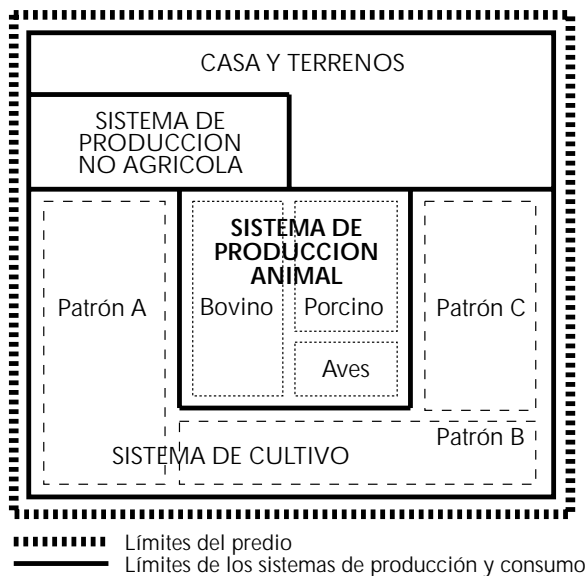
CASA Y TERRENOS

SISTEMA DE PRODUCCION NO AGRICOLA

SISTEMA DE PRODUCCION ANIMAL

Patrón A

Bovino

Porcino

Aves

Patrón C

Patrón B

SISTEMA DE CULTIVO

Límites del predio

Límites de los sistemas de producción y consumo